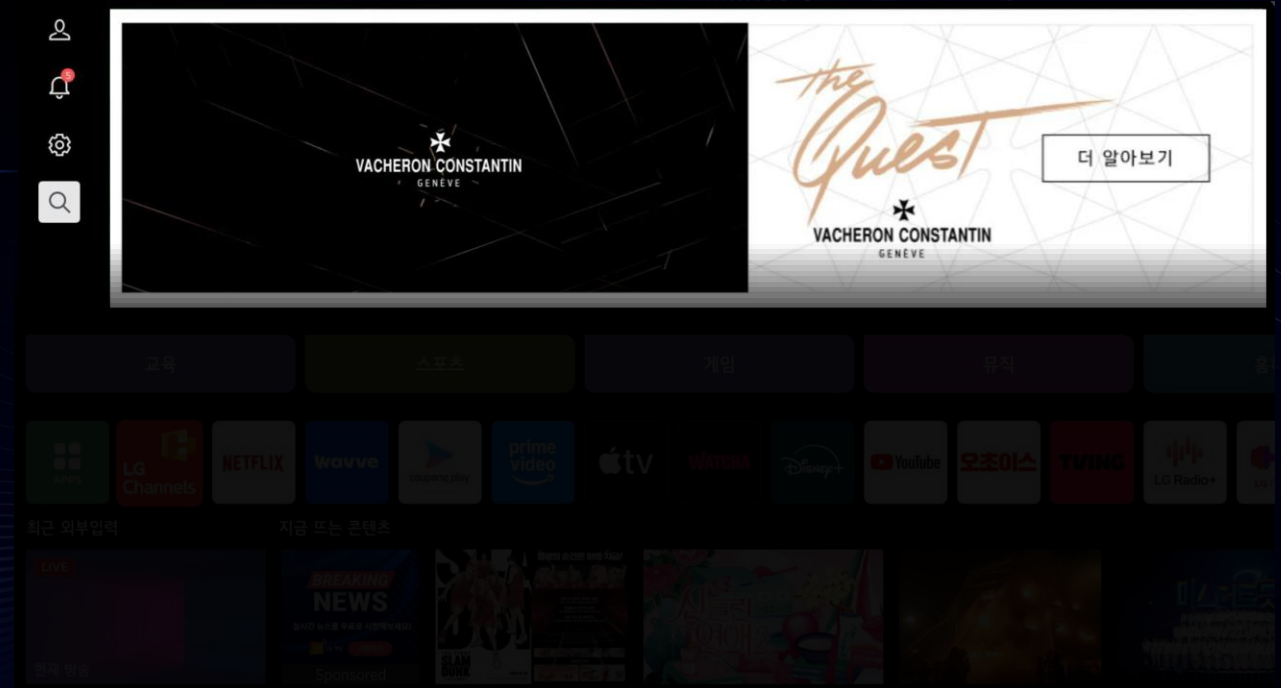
5

VACHERON CONSTANTIN
GENÈVE

the Quest

VACHERON CONSTANTIN
GENÈVE

더 알아보기

교육 스포츠 게임 뮤직

APPS LG Channels NETFLIX wavve coupang play prime video tv WATCHA Disney+ YouTube 오초이스 TVING LG Radio+

최근 외부입력 지금 뜨는 콘텐츠

LIVE
현재 방송

BREAKING NEWS
Sponsored